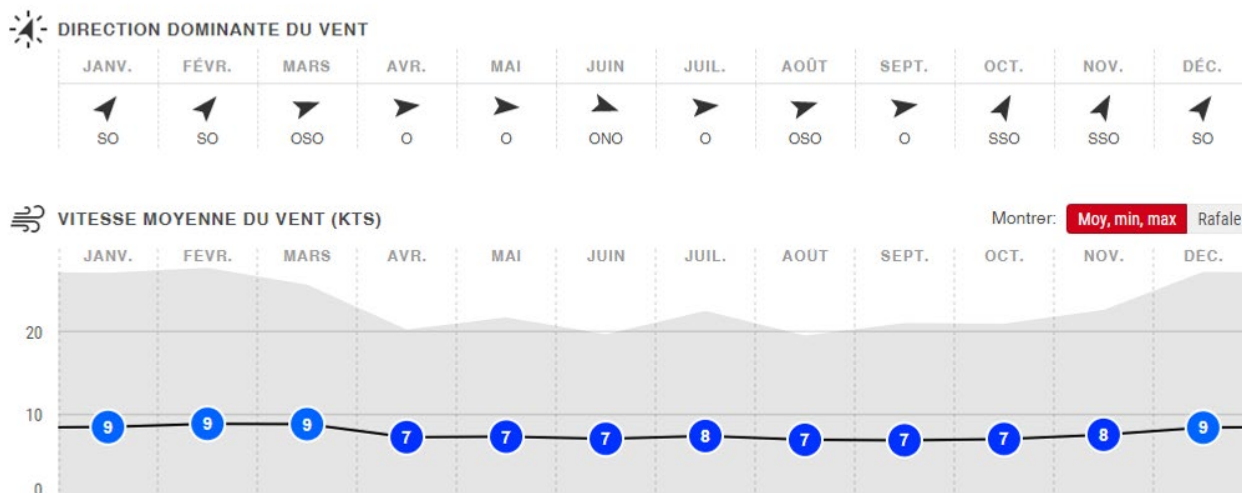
DIRECTION DOMINANTE DU VENT

| JANV. | FÉVR. | MARS | AVR. | MAI | JUIN | JUIL. | AOÛT | SEPT. | OCT. | NOV. | DÉC. |
|---|---|---|---|---|---|---|---|---|---|---|---|
| SO | SO | OSO | O | O | ONO | O | OSO | O | SSO | SSO | SO |

VITESSE MOYENNE DU VENT (KTS)

Montrer: Moy, min, max Rafale

JANV. FÉVR. MARS AVR. MAI JUIN JUIL. AOÛT SEPT. OCT. NOV. DÉC.

20
10
0

9 9 9 7 7 7 8 7 7 7 8 9